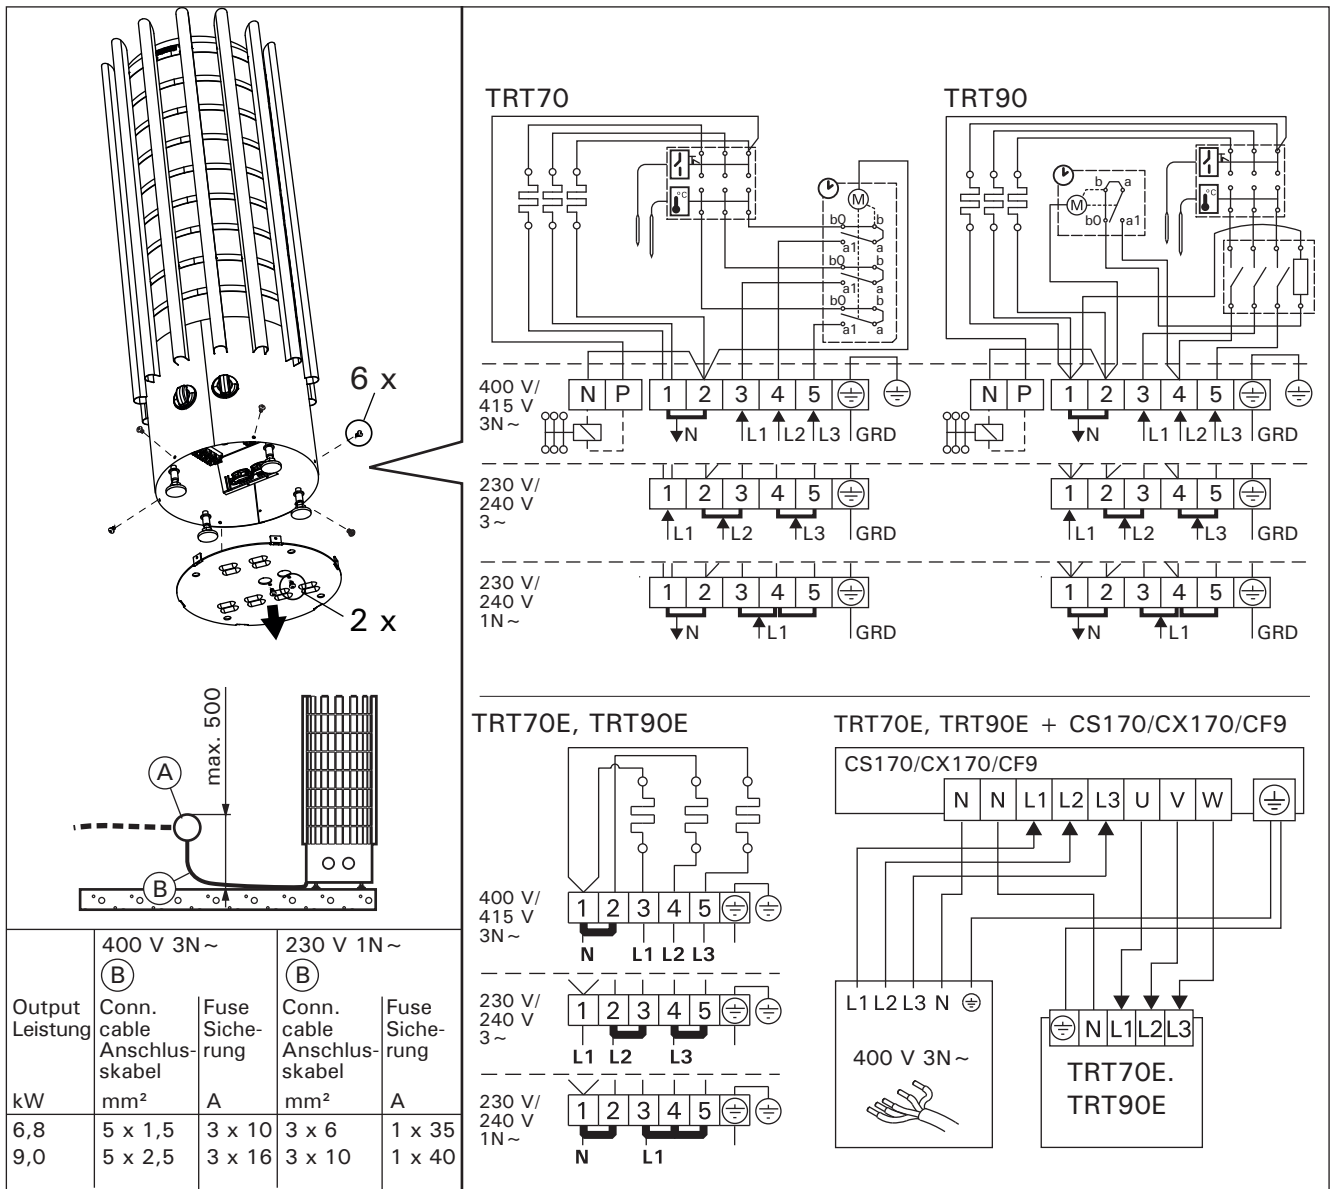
6 x

2 x

max. 500

A

B

| Output Leistung | 400 V 3N~ (B) Conn. cable Anschlusskabel | Fuse Sicherung | 230 V 1N~ (B) Conn. cable Anschlusskabel | Fuse Sicherung |
|---|---|---|---|---|
| kW | mm² | A | mm² | A |
| 6,8 | 5 x 1,5 | 3 x 10 | 3 x 6 | 1 x 35 |
| 9,0 | 5 x 2,5 | 3 x 16 | 3 x 10 | 1 x 40 |

TRT70

TRT90

b0 b a1 a b0 b a1 a b0 b a1 a

M

b a b0 a1

400 V/ 415 V 3N~

N P 1 2 3 4 5

N L1 L2 L3 GRD

230 V/ 240 V 3~

1 2 3 4 5

L1 L2 L3 GRD

230 V/ 240 V 1N~

1 2 3 4 5

N L1 GRD

TRT70E, TRT90E

400 V/ 415 V 3N~

1 2 3 4 5

N L1 L2 L3

230 V/ 240 V 3~

1 2 3 4 5

L1 L2 L3

230 V/ 240 V 1N~

1 2 3 4 5

N L1

TRT70E, TRT90E + CS170/CX170/CF9

CS170/CX170/CF9

N N L1 L2 L3 U V W

L1 L2 L3 N

400 V 3N~

N L1 L2 L3

TRT70E. TRT90E